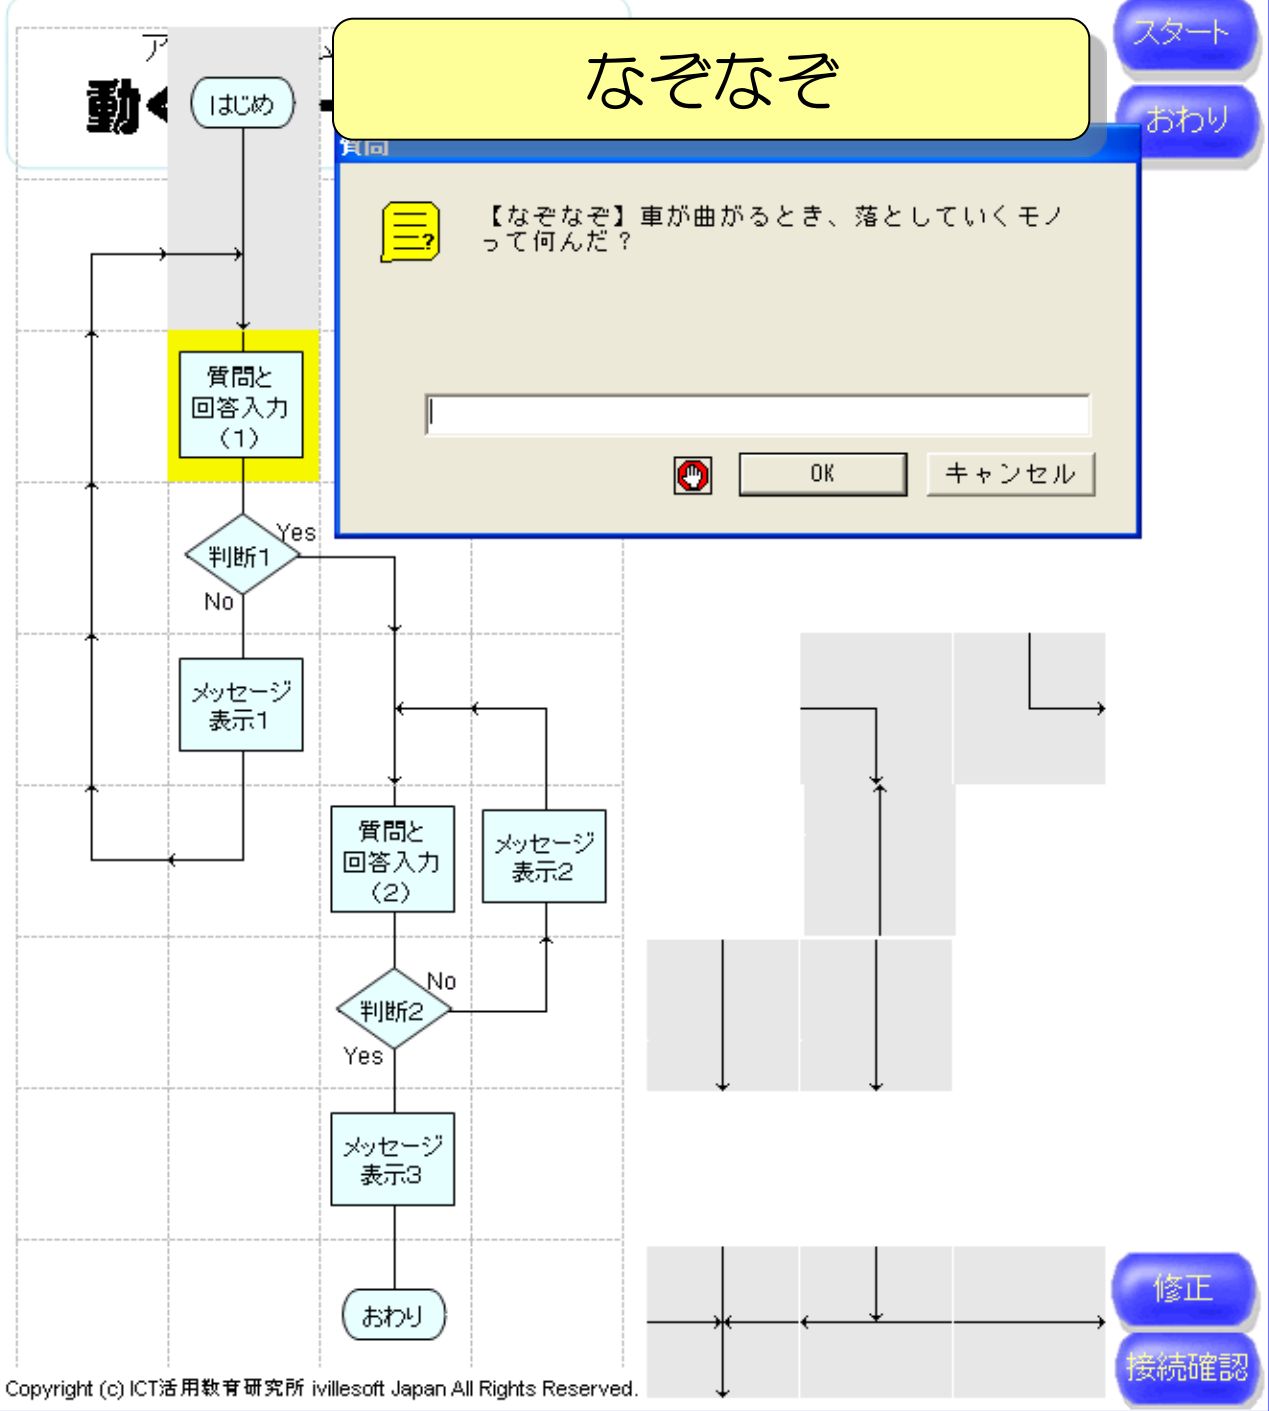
ア
動
はじめ
なぞなぞ
スタート
おわり
質問
【なぞなぞ】車が曲がるとき、落としていくモノって何んだ？
OK
キャンセル
質問と回答入力（1）
Yes
判断1
No
メッセージ表示1
質問と回答入力（2）
メッセージ表示2
No
判断2
Yes
メッセージ表示3
おわり
修正
接続確認
Copyright (c) ICT活用教育研究所 ivillesoft Japan All Rights Reserved.